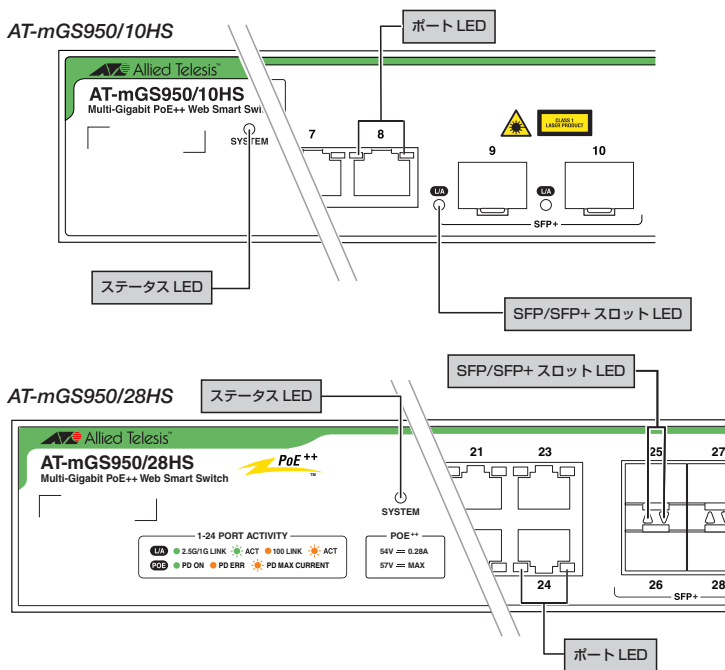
AT-mGS950/10HS

ポート LED

Allied Telesis™

AT-mGS950/10HS

Multi-Gigabit PoE++ Web Smart Switch

SYSTEM

7

8

CLASS 1 LASER PRODUCT

9

10

L/A

L/A

SFP+

ステータス LED

SFP/SFP+ スロット LED

SFP/SFP+ スロット LED

AT-mGS950/28HS

ステータス LED

Allied Telesis™

AT-mGS950/28HS

Multi-Gigabit PoE++ Web Smart Switch

PoE++

SYSTEM

21

23

25

27

1-24 PORT ACTIVITY

L/A 2.5G/1G LINK ACT 100 LINK ACT

POE PD ON PD ERR PD MAX CURRENT

POE++

54V ═ 0.28A

57V ═ MAX

24

26

28

SFP+

ポート LED